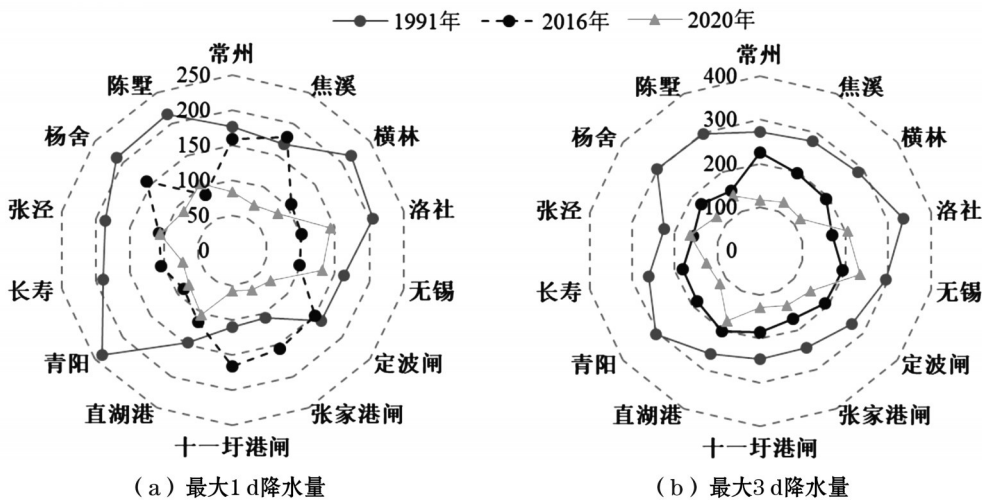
1991年
2016年
2020年

常州
焦溪
横林
洛社
无锡
定波闸
张家港闸
十一圩港闸
直湖港
青阳
长寿
张泾
杨舍
陈墅
250
200
150
100
50
0

(a) 最大1 d降水量

常州
焦溪
横林
洛社
无锡
定波闸
张家港闸
十一圩港闸
直湖港
青阳
长寿
张泾
杨舍
陈墅
400
300
200
100
0

(b) 最大3 d降水量